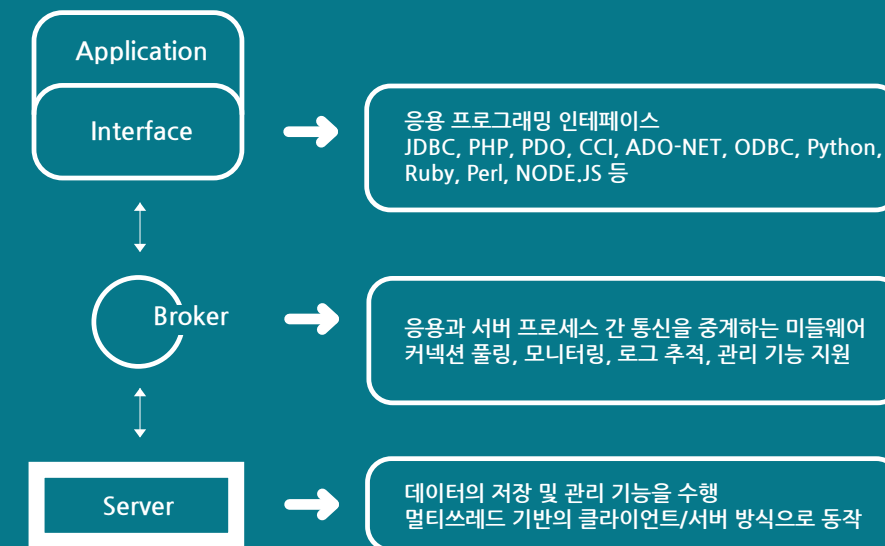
Application

Interface

응용 프로그래밍 인테페이스
JDBC, PHP, PDO, CCI, ADO-NET, ODBC, Python, Ruby, Perl, NODE.JS 등

Broker

응용과 서버 프로세스 간 통신을 중계하는 미들웨어
커넥션 풀링, 모니터링, 로그 추적, 관리 기능 지원

Server

데이터의 저장 및 관리 기능을 수행
멀티쓰레드 기반의 클라이언트/서버 방식으로 동작